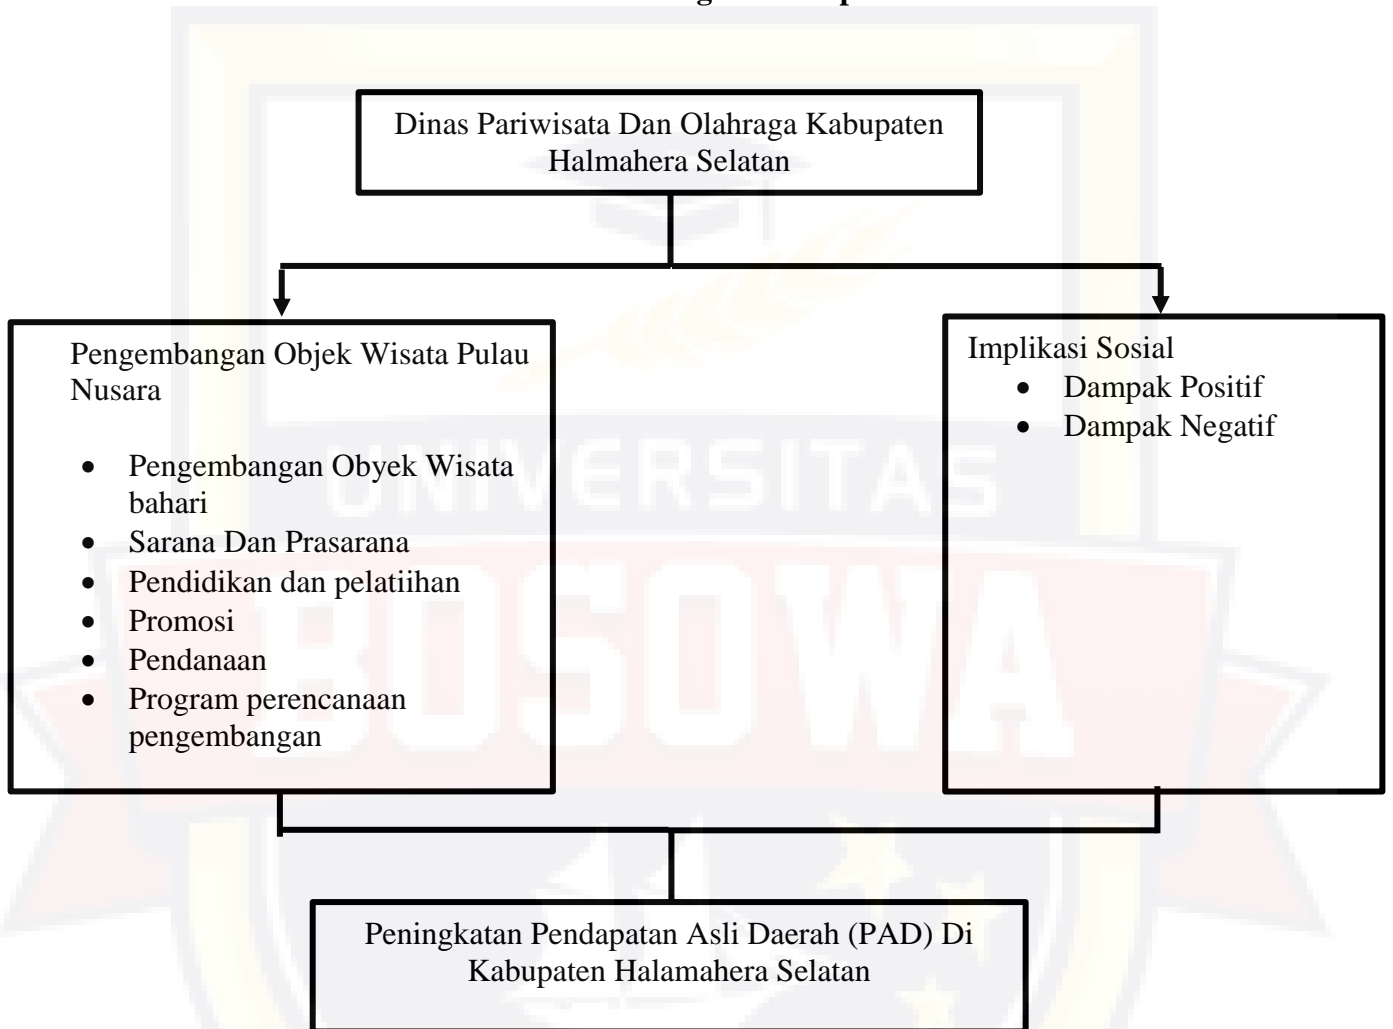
Dinas Pariwisata Dan Olahraga Kabupaten Halmahera Selatan

Pengembangan Objek Wisata Pulau Nusara

- Pengembangan Obyek Wisata bahari
- Sarana Dan Prasarana
- Pendidikan dan pelatiihan
- Promosi
- Pendanaan
- Program perencanaan pengembangan

Implikasi Sosial
- Dampak Positif
- Dampak Negatif

Peningkatan Pendapatan Asli Daerah (PAD) Di Kabupaten Halamahera Selatan

UNIVERSITAS
BOSOWA